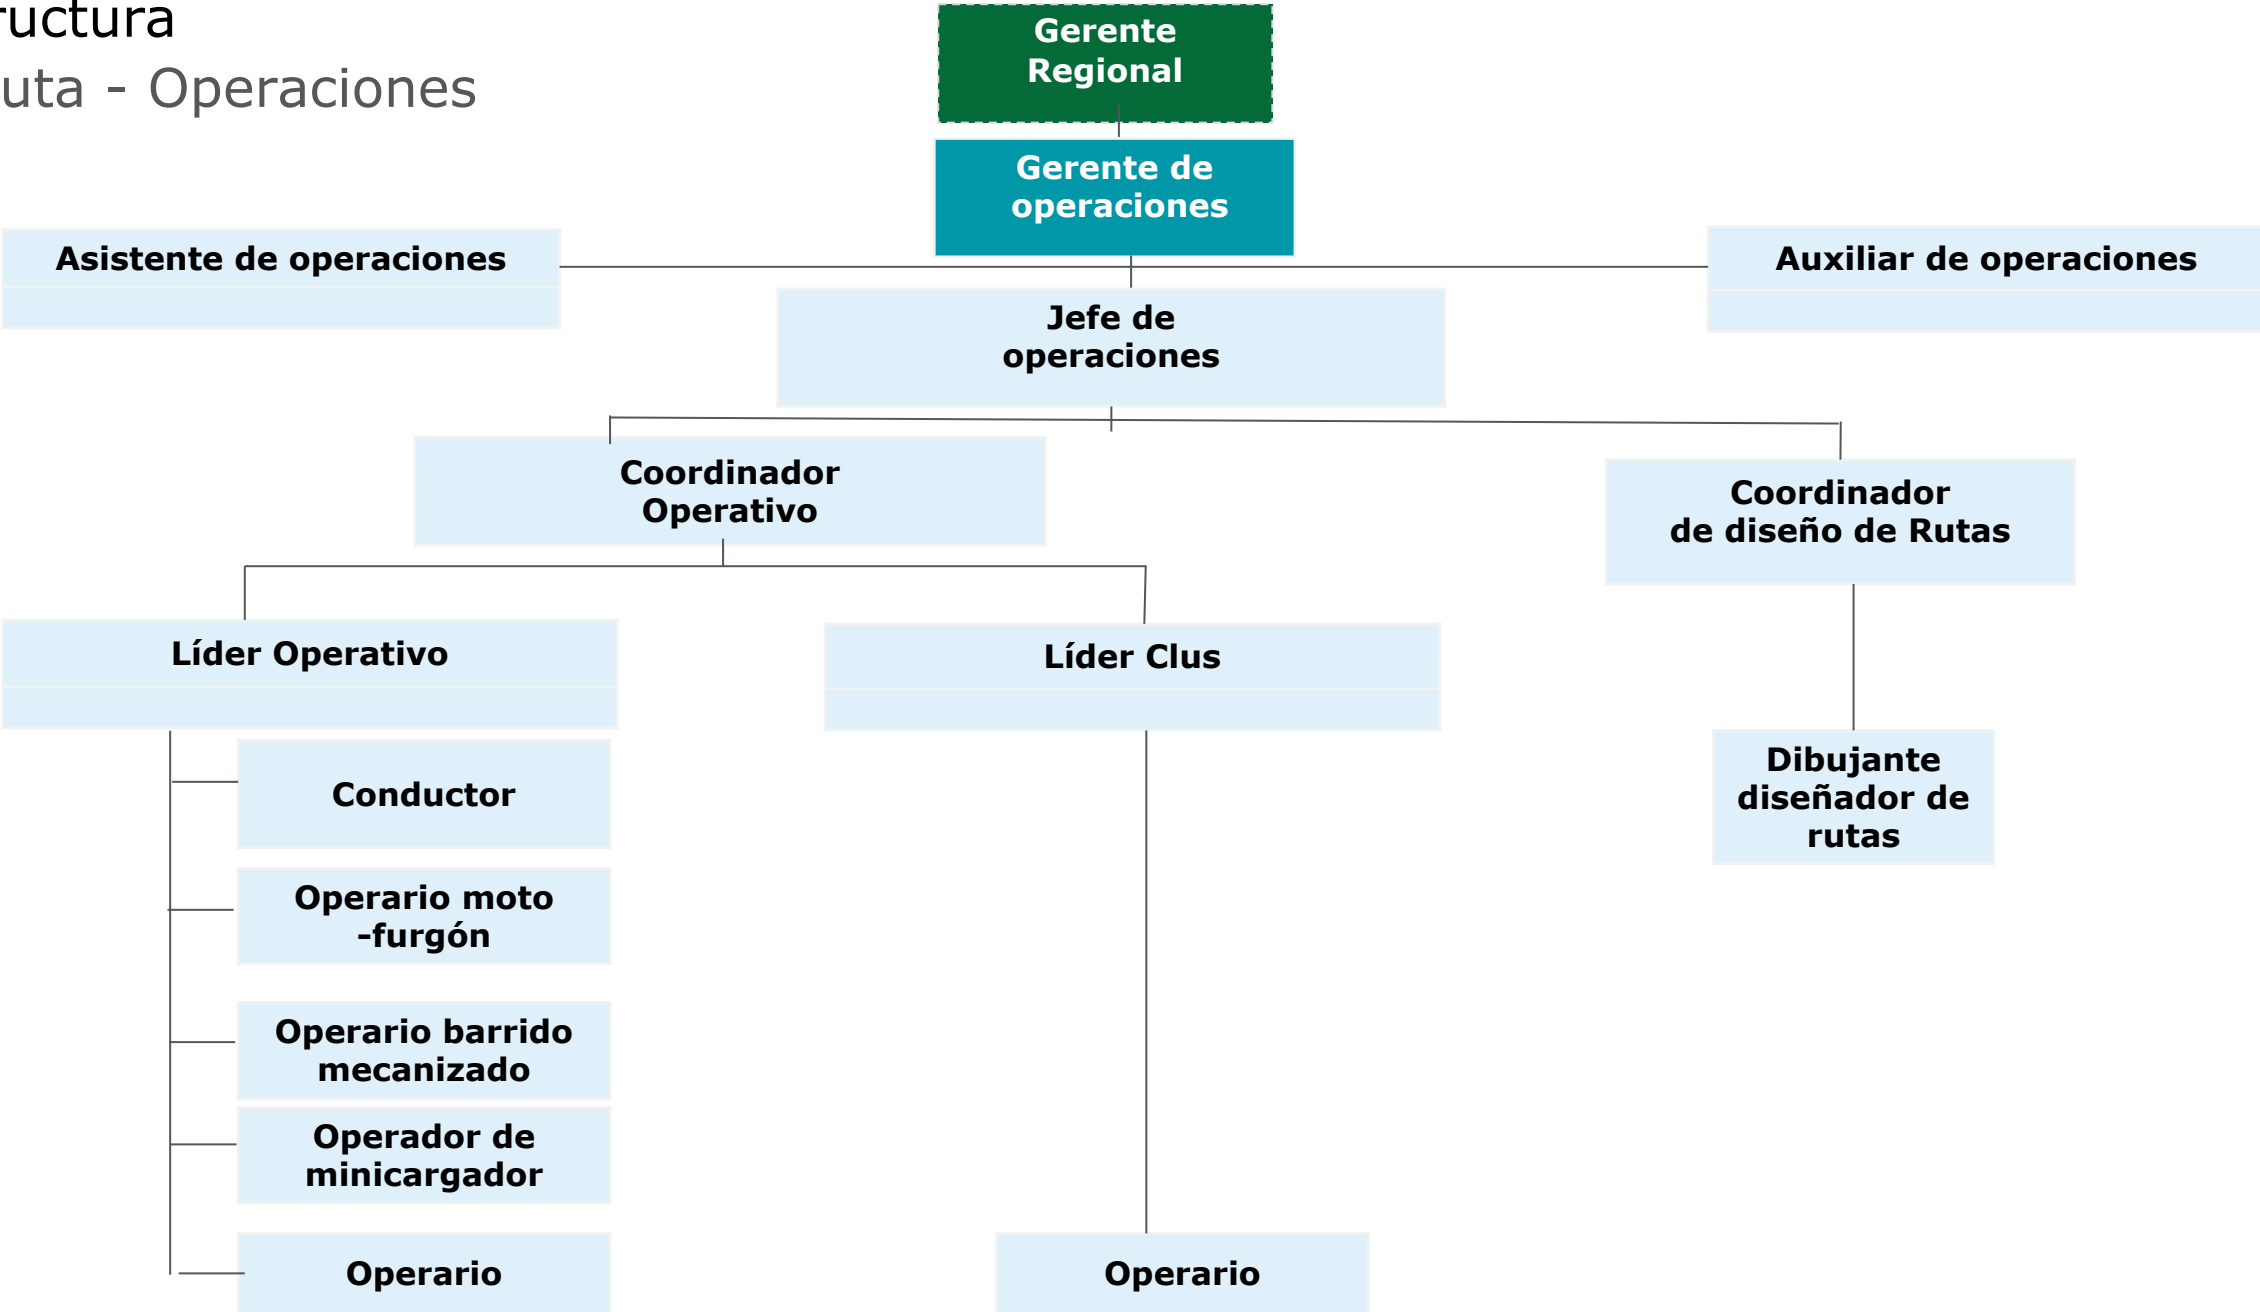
ructura
uta - Operaciones

Gerente Regional

Gerente de operaciones

Asistente de operaciones

Auxiliar de operaciones

Jefe de operaciones

Coordinador Operativo

Coordinador de diseño de Rutas

Líder Operativo

Líder Clus

Dibujante diseñador de rutas

Conductor

Operario moto -furgón

Operario barrido mecanizado

Operador de minicargador

Operario

Operario